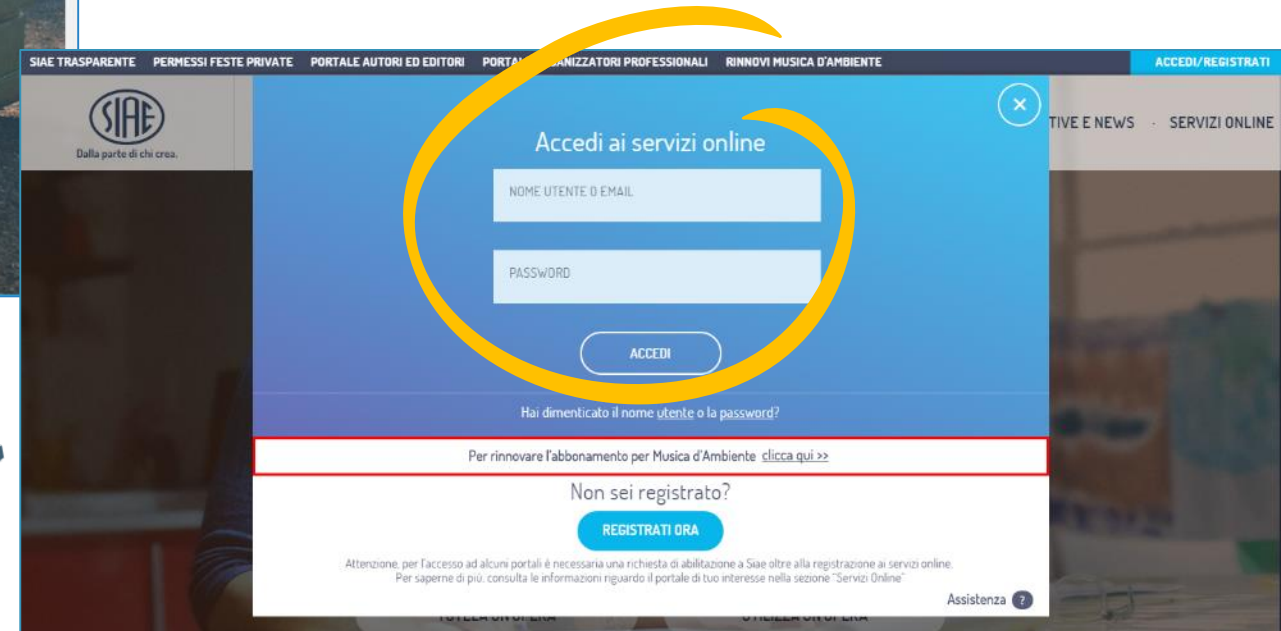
SIAE TRASPARENTE PERMESSI FESTE PRIVATE PORTALE AUTORI ED EDITORI PORTA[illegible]ANIZZATORI PROFESSIONALI RINNOVI MUSICA D'AMBIENTE ACCEDI/REGISTRATI

SIAE
Dalla parte di chi crea.

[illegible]TIVE E NEWS · SERVIZI ONLINE

×

Accedi ai servizi online

NOME UTENTE O EMAIL

PASSWORD

ACCEDI

Hai dimenticato il nome utente o la password?

Per rinnovare l'abbonamento per Musica d'Ambiente clicca qui >>

Non sei registrato?

REGISTRATI ORA

Attenzione, per l'accesso ad alcuni portali è necessaria una richiesta di abilitazione a Siae oltre alla registrazione ai servizi online. Per saperne di più, consulta le informazioni riguardo il portale di tuo interesse nella sezione "Servizi Online"

Assistenza ?

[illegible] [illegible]